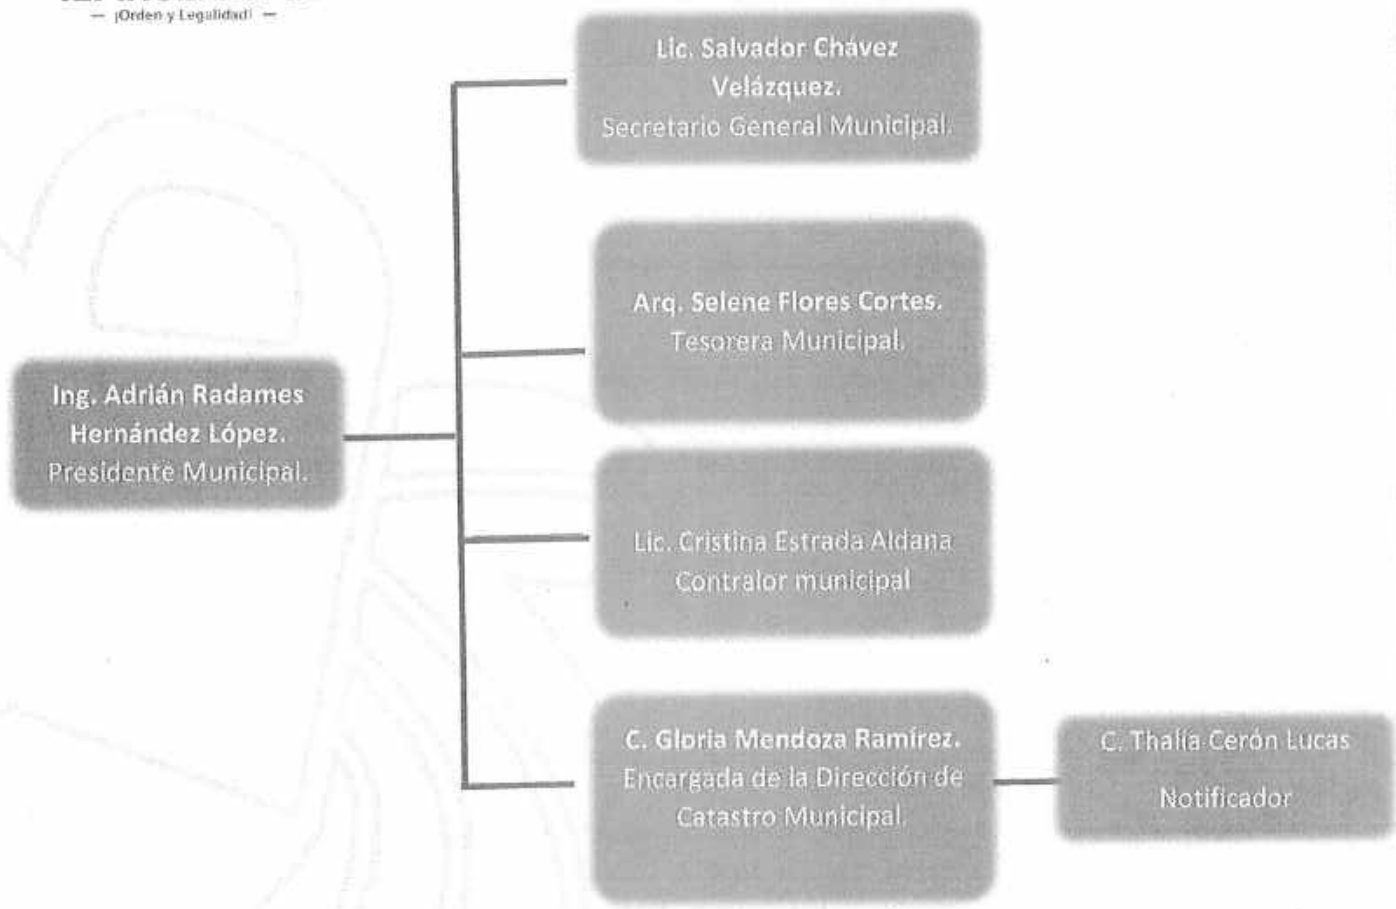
— ¡Orden y Legalidad! —

Ing. Adrián Radames Hernández López. Presidente Municipal.

Lic. Salvador Chávez Velázquez. Secretario General Municipal.

Arq. Selene Flores Cortes. Tesorera Municipal.

Lic. Cristina Estrada Aldana Contralor municipal

C. Gloria Mendoza Ramírez. Encargada de la Dirección de Catastro Municipal.

C. Thalía Cerón Lucas

Notificador